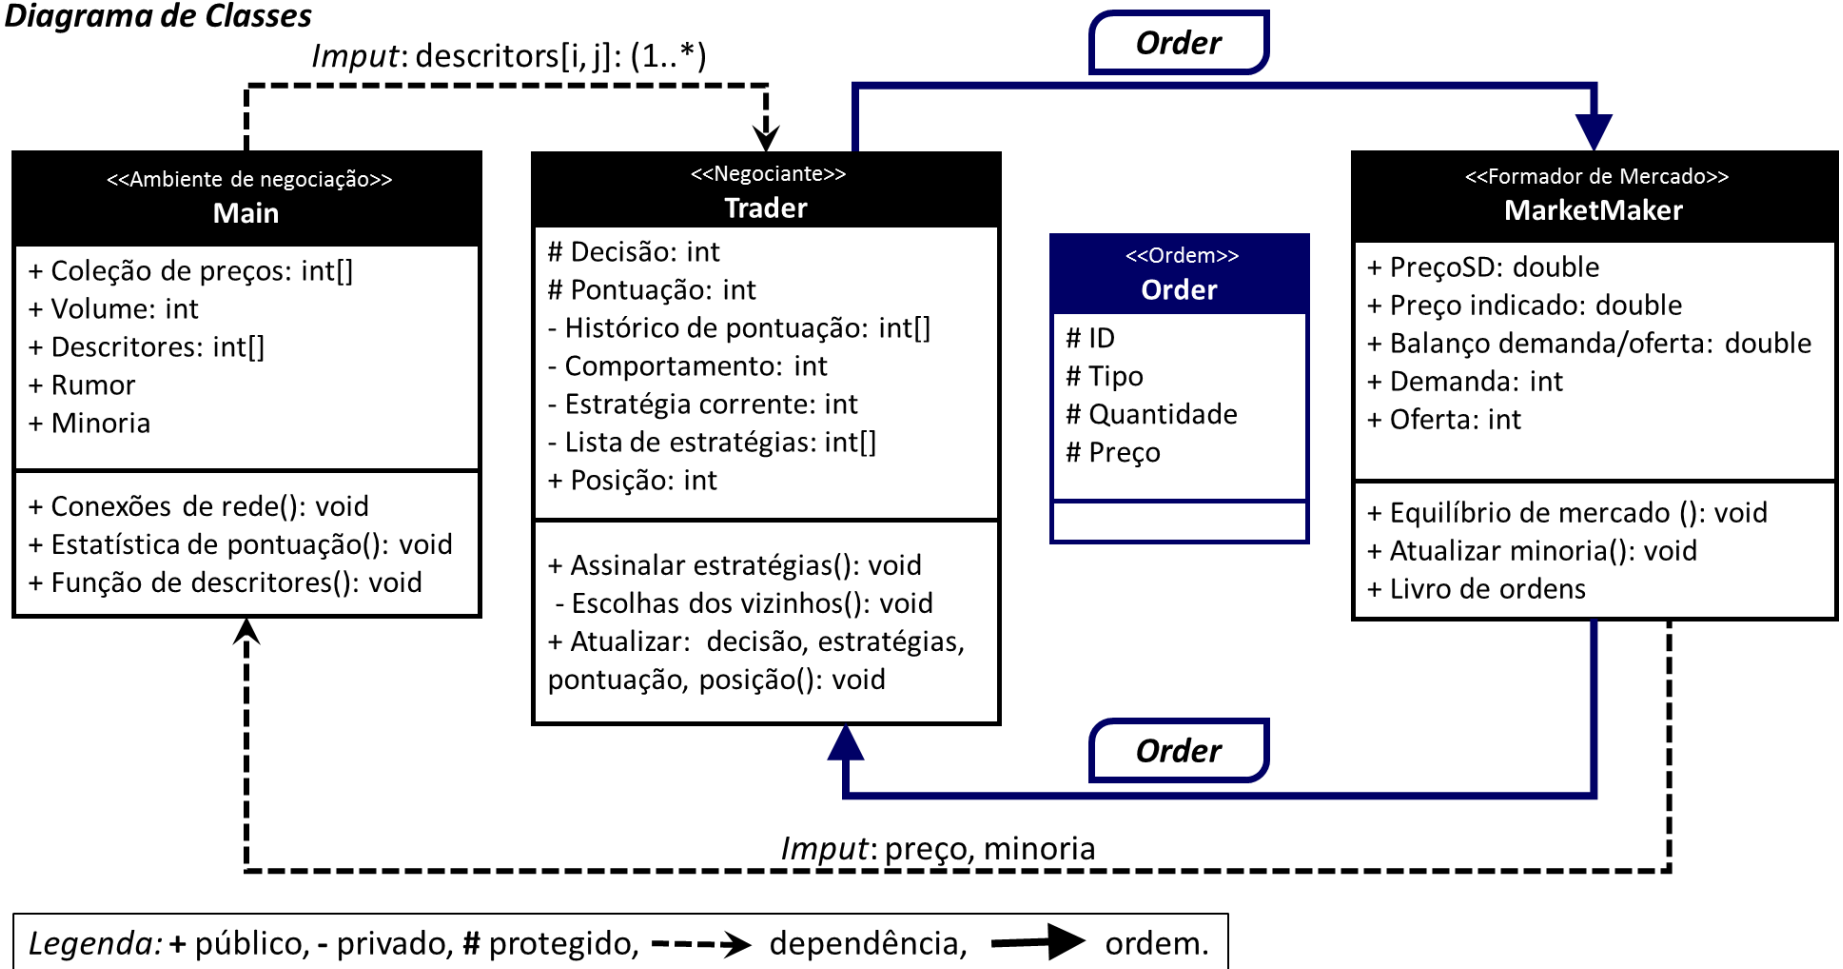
Diagrama de Classes

Imput: descritores[i, j]: (1..*)

Order

<<Ambiente de negociação>>
Main

+ Coleção de preços: int[]
+ Volume: int
+ Descritores: int[]
+ Rumor
+ Minoria

+ Conexões de rede(): void
+ Estatística de pontuação(): void
+ Função de descritores(): void

<<Negociante>>
Trader

# Decisão: int
# Pontuação: int
- Histórico de pontuação: int[]
- Comportamento: int
- Estratégia corrente: int
- Lista de estratégias: int[]
+ Posição: int

+ Assinalar estratégias(): void
- Escolhas dos vizinhos(): void
+ Atualizar: decisão, estratégias, pontuação, posição(): void

<<Ordem>>
Order

# ID
# Tipo
# Quantidade
# Preço

<<Formador de Mercado>>
MarketMaker

+ PreçoSD: double
+ Preço indicado: double
+ Balanço demanda/oferta: double
+ Demanda: int
+ Oferta: int

+ Equilíbrio de mercado (): void
+ Atualizar minoria(): void
+ Livro de ordens

Order

Imput: preço, minoria

Legenda: + público, - privado, # protegido, dependência, ordem.